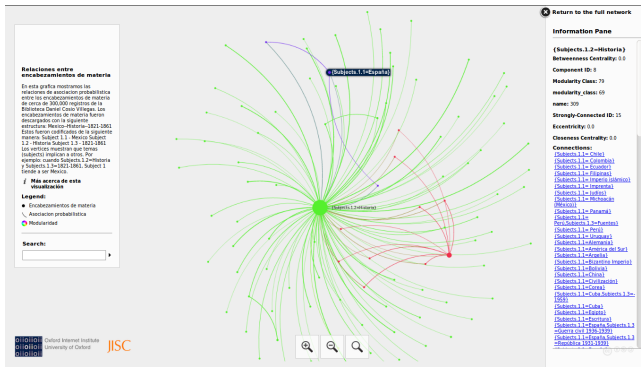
Relaciones entre encabezamientos de materia

En esta gráfica mostramos las relaciones de asociacion probabilística entre los encabezamientos de materia de cerca de 300,000 registros de la Biblioteca Daniel Cosío Villegas. Los encabezamientos de materia fueron descargados con la siguiente estructura: Mexico--Historia--1821-1861 Estos fueron codificados de la siguiente manera: Subject 1.1 - Mexico Subject 1.2 - Historia Subject 1.3 - 1821-1861 Los vertices muestran que temas (subjects) implican a otros. Por ejemplo: cuando Subjects.1.2=Historia y Subjects.1.3=1821-1861, Subject 1 tiende a ser Mexico.

Más acerca de esta visualización

Legend:
Encabezamientos de materia
Asociacion probabilística
Modularidad

Search:

Oxford Internet Institute University of Oxford

JISC

{Subjects.1.1=España}

{Subjects.1.2=Historia}

Return to the full network

Information Pane

{Subjects.1.2=Historia}

Betweenness Centrality: 0.0
Component ID: 0
Modularity Class: 79
modularity_class: 69
name: 309
Strongly-Connected ID: 15
Eccentricity: 0.0
Closeness Centrality: 0.0

Connections:
{Subjects.1.1=Chile}
{Subjects.1.1=Colombia}
{Subjects.1.1=Ecuador}
{Subjects.1.1=Filipinas}
{Subjects.1.1=Imperio islámico}
{Subjects.1.1=Imprenta}
{Subjects.1.1=Judíos}
{Subjects.1.1=Michoacán (Mexico)}
{Subjects.1.1=Panamá}
{Subjects.1.1=Perú,Subjects.1.3=Fuentes}
{Subjects.1.1=Perú}
{Subjects.1.1=Uruguay}
{Subjects.1.1=Alemania}
{Subjects.1.1=America del Sur}
{Subjects.1.1=Argelia}
{Subjects.1.1=Bizantino Imperio}
{Subjects.1.1=Bolivia}
{Subjects.1.1=China}
{Subjects.1.1=Civilización}
{Subjects.1.1=Corea}
{Subjects.1.1=Cuba,Subjects.1.3=-1959}
{Subjects.1.1=Cuba}
{Subjects.1.1=Egipto}
{Subjects.1.1=Escritura}
{Subjects.1.1=España,Subjects.1.3=Guerra civil 1936-1939}
{Subjects.1.1=España,Subjects.1.3=República 1931-1939}